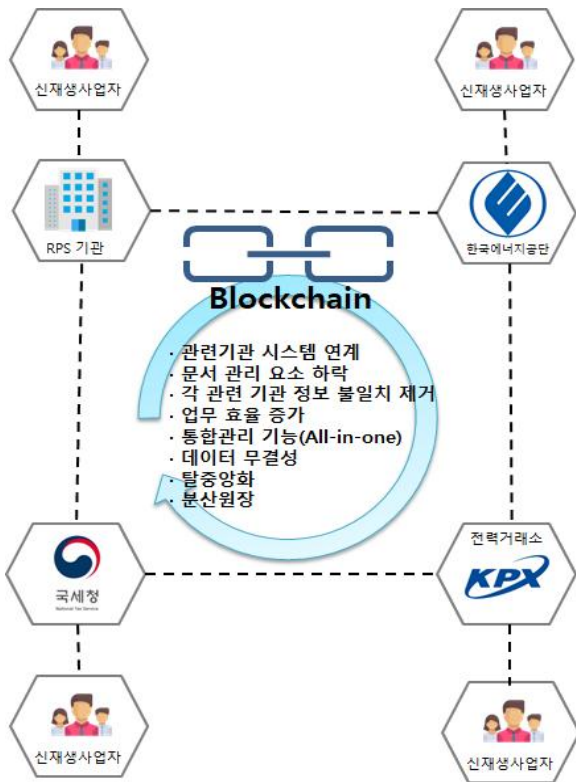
신재생사업자

신재생사업자

RPS 기관

한국에너지공단

Blockchain

· 관련기관 시스템 연계
· 문서 관리 요소 하락
· 각 관련 기관 정보 불일치 제거
· 업무 효율 증가
· 통합관리 기능(All-in-one)
· 데이터 무결성
· 탈중앙화
· 분산원장

국세청
National Tax Service

전력거래소
KPX

신재생사업자

신재생사업자